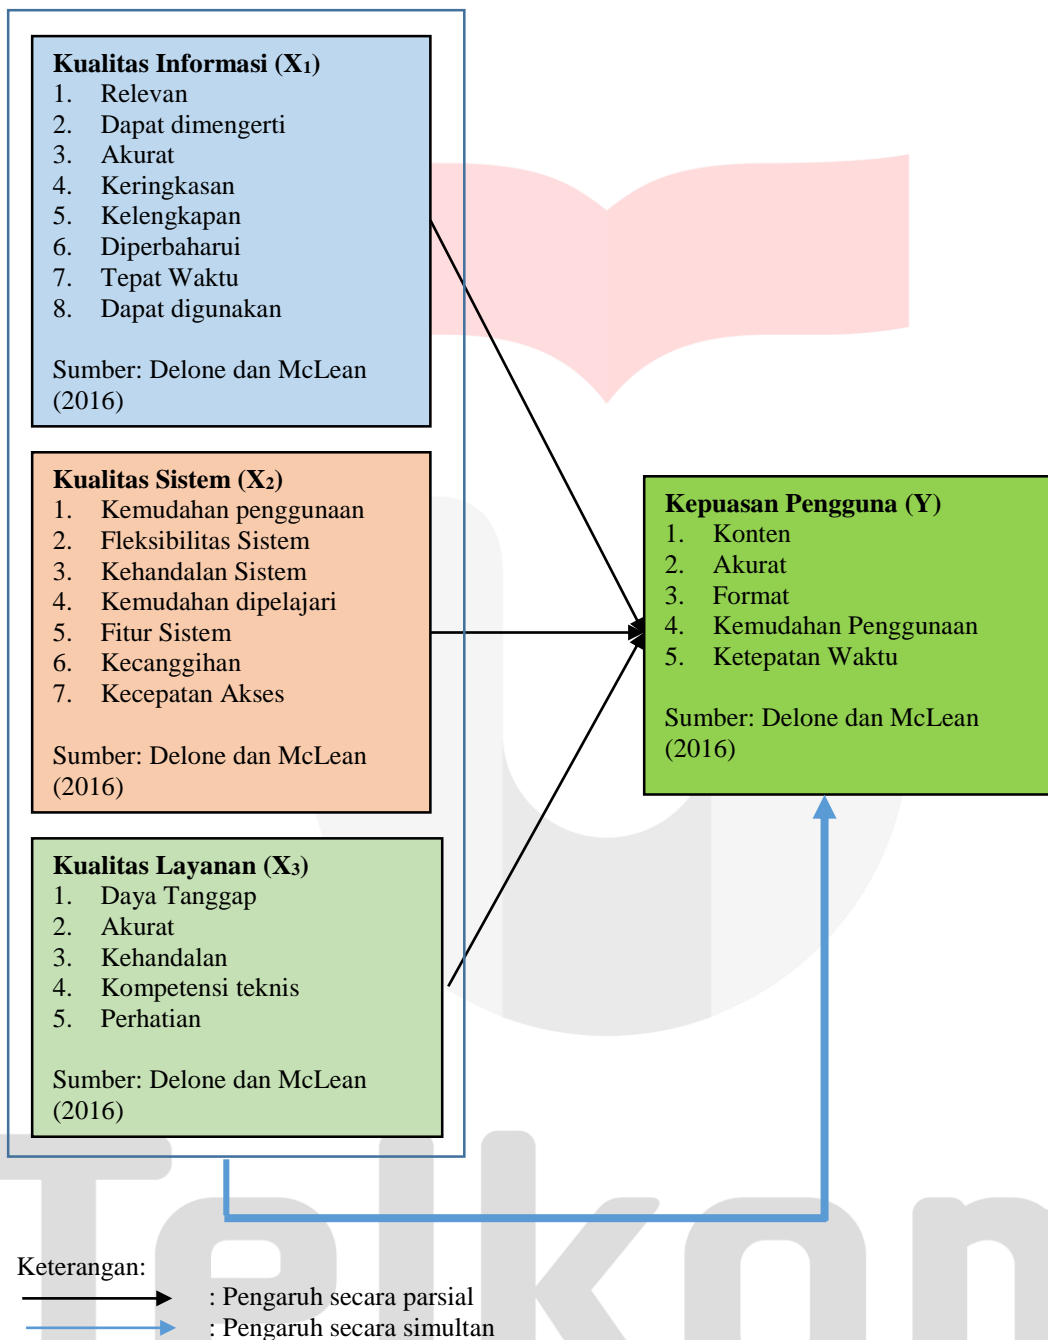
**Kualitas Informasi ($X_1$)**
1. Relevan
2. Dapat dimengerti
3. Akurat
4. Keringkasan
5. Kelengkapan
6. Diperbaharui
7. Tepat Waktu
8. Dapat digunakan

Sumber: Delone dan McLean (2016)

**Kualitas Sistem ($X_2$)**
1. Kemudahan penggunaan
2. Fleksibilitas Sistem
3. Kehandalan Sistem
4. Kemudahan dipelajari
5. Fitur Sistem
6. Kecanggihan
7. Kecepatan Akses

Sumber: Delone dan McLean (2016)

**Kualitas Layanan ($X_3$)**
1. Daya Tanggap
2. Akurat
3. Kehandalan
4. Kompetensi teknis
5. Perhatian

Sumber: Delone dan McLean (2016)

**Kepuasan Pengguna (Y)**
1. Konten
2. Akurat
3. Format
4. Kemudahan Penggunaan
5. Ketepatan Waktu

Sumber: Delone dan McLean (2016)

Keterangan:
: Pengaruh secara parsial
: Pengaruh secara simultan